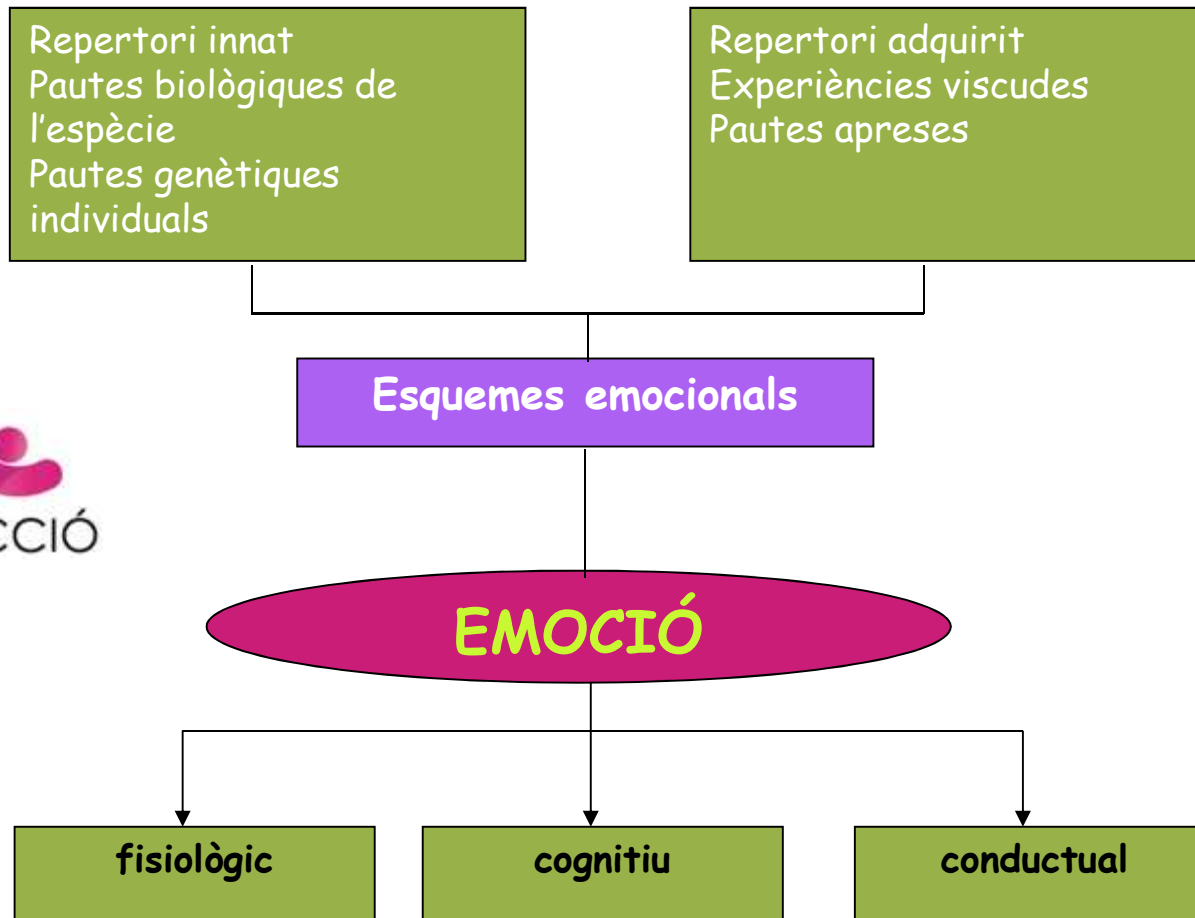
Repertori innat
Pautes biològiques de l'espècie
Pautes genètiques individuals

Repertori adquirit
Experiències viscudes
Pautes apreses

Esquemes emocionals

CCIÓ

EMOCIÓ

fisiològic

cognitiu

conductual